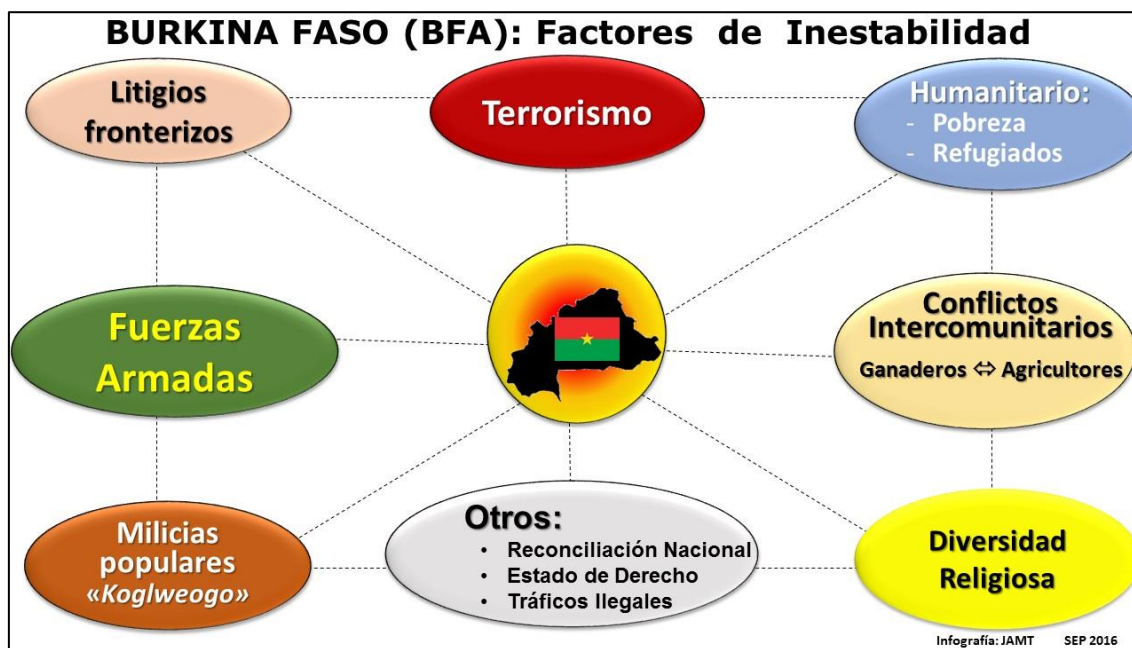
BURKINA FASO (BFA): Factores de Inestabilidad

Litigios fronterizos

Terrorismo

Humanitario:
- Pobreza
- Refugiados

Fuerzas Armadas

Conflictos Intercomunitarios
Ganaderos ⇔ Agricultores

Milicias populares «Koglweogo»

Otros:
• Reconciliación Nacional
• Estado de Derecho
• Tráficos Ilegales

Diversidad Religiosa

Infografía: JAMT SEP 2016